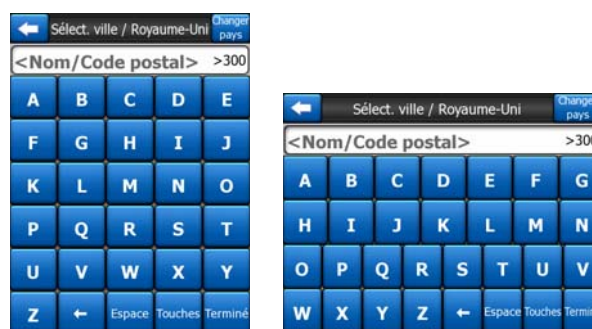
Sélect. ville / Royaume-Uni
Changer pays
<Nom/Code postal>
>300

| A | B | C | D | E |
|---|---|---|---|---|
| F | G | H | I | J |
| K | L | M | N | O |
| P | Q | R | S | T |
| U | V | W | X | Y |
| Z | ← | Espace | Touches | Terminé |

Sélect. ville / Royaume-Uni
Change pays
<Nom/Code postal>
>30

| A | B | C | D | E | F | G |
|---|---|---|---|---|---|---|
| H | I | J | K | L | M | N |
| O | P | Q | R | S | T | U | V |
| W | X | Y | Z | ← | Espace | Touches | Termi |